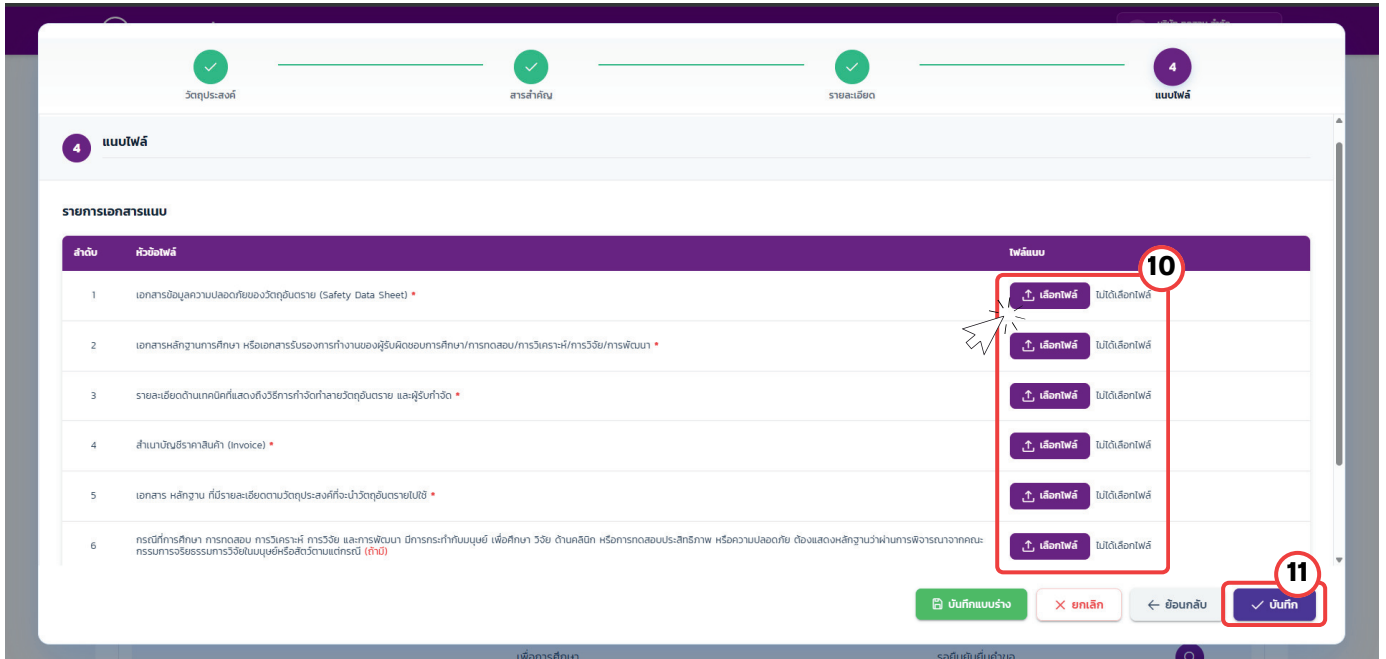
วัตถุประสงค์

สารสำคัญ

รายละเอียด

4
แนบไฟล์

4 แนบไฟล์

รายการเอกสารแนบ

| ลำดับ | หัวข้อไฟล์ | ไฟล์แนบ |
|---|---|---|
| 1 | เอกสารข้อมูลความปลอดภัยของวัตถุอันตราย (Safety Data Sheet) * | เลือกไฟล์ ไม่ได้เลือกไฟล์ |
| 2 | เอกสารหลักฐานการศึกษา หรือเอกสารรับรองการทำงานของผู้รับผิดชอบการศึกษา/การทดสอบ/การวิเคราะห์/การวิจัย/การพัฒนา * | เลือกไฟล์ ไม่ได้เลือกไฟล์ |
| 3 | รายละเอียดด้านเทคนิคที่แสดงถึงวิธีการกำจัดทำลายวัตถุอันตราย และผู้รับกำจัด * | เลือกไฟล์ ไม่ได้เลือกไฟล์ |
| 4 | สำเนาบัญชีราคาสินค้า (Invoice) * | เลือกไฟล์ ไม่ได้เลือกไฟล์ |
| 5 | เอกสาร หลักฐาน ที่มีรายละเอียดตามวัตถุประสงค์ที่จะนำวัตถุอันตรายไปใช้ * | เลือกไฟล์ ไม่ได้เลือกไฟล์ |
| 6 | กรณีที่การศึกษา การทดสอบ การวิเคราะห์ การวิจัย และการพัฒนา มีการกระทำกับมนุษย์ เพื่อศึกษา วิจัย ด้านคลินิก หรือการทดสอบประสิทธิภาพ หรือความปลอดภัย ต้องแสดงหลักฐานว่าผ่านการพิจารณาจากคณะกรรมการจริยธรรมการวิจัยในมนุษย์หรือสัตว์ตามแต่กรณี (ถ้ามี) | เลือกไฟล์ ไม่ได้เลือกไฟล์ |

10

11

บันทึกแบบร่าง
ยกเลิก
ย้อนกลับ
บันทึก